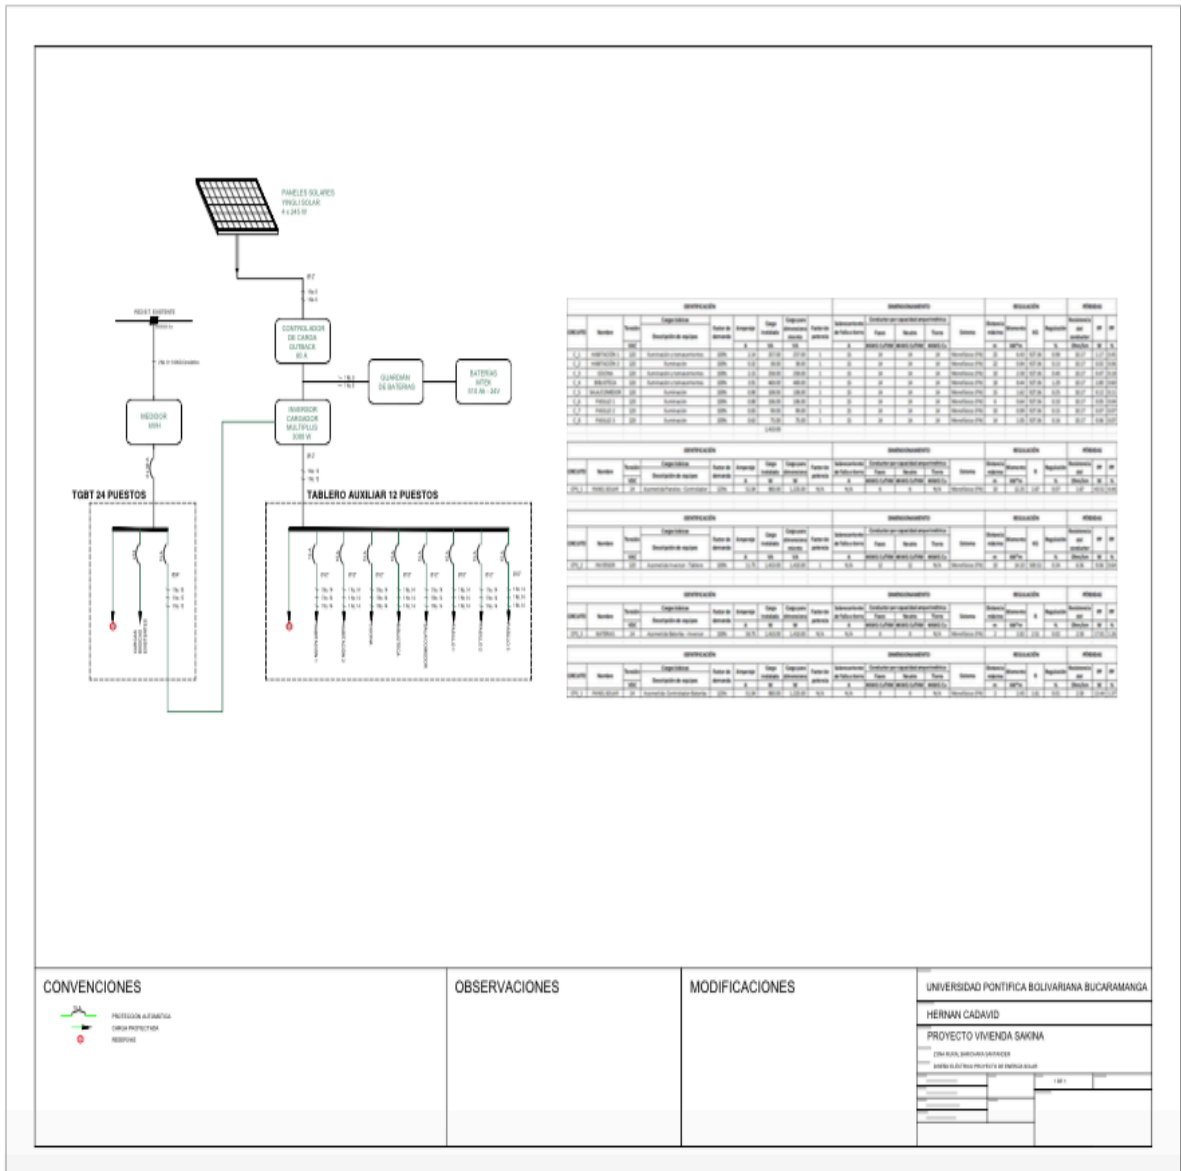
PANELES SOLARES
YINGLI SOLAR
4 x 245 W

RED E.T. EXISTENTE

CONTROLADOR
DE CARGA
OUTBACK
60 A

GUARDIAN
DE BATERIAS

BATERIAS
MTEK
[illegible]

MEDIDOR
kWH

INVERSOR
CARGADOR
MULTIPLUS
3000 VA

TGBT 24 PUESTOS

TABLERO AUXILIAR 12 PUESTOS

IDENTIFICACIÓN

DIMENSIONAMIENTO

REGULACIÓN

PÉRDIDAS

CIRCUITO

Nombre

Tensión

Cargas básicas

Descripción de equipos

Factor de demanda

Amperaje

Carga instalada

Carga para dimensionar

Factor de potencia

Sobrecorriente de falla a tierra

Conductor por capacidad amperimétrica

Fase

Neutro

Tierra

Sistema

Distancia máxima

Momento

K

Regulación

Resistencia del conductor

C_1

HABITACIÓN 1

C_2

HABITACIÓN 2

C_3

COCINA

C_4

BIBLIOTECA

C_5

SALA COMEDOR

C_6

PASILLO 1

C_7

PASILLO 2

C_8

PASILLO 3

Iluminación

Monofásico

PANEL SOLAR

INVERSOR

BATERIAS

CONVENCIONES

PROTECCION AUTOMATICA

CARGA PROYECTADA

RESERVAS

OBSERVACIONES

MODIFICACIONES

UNIVERSIDAD PONTIFICA BOLIVARIANA BUCARAMANGA

HERNAN CADAVID

PROYECTO VIVIENDA SAKINA

ZONA RURAL BARICHARA SANTANDER

DISEÑO ELECTRICO PROYECTO DE ENERGIA SOLAR

1 DE 1